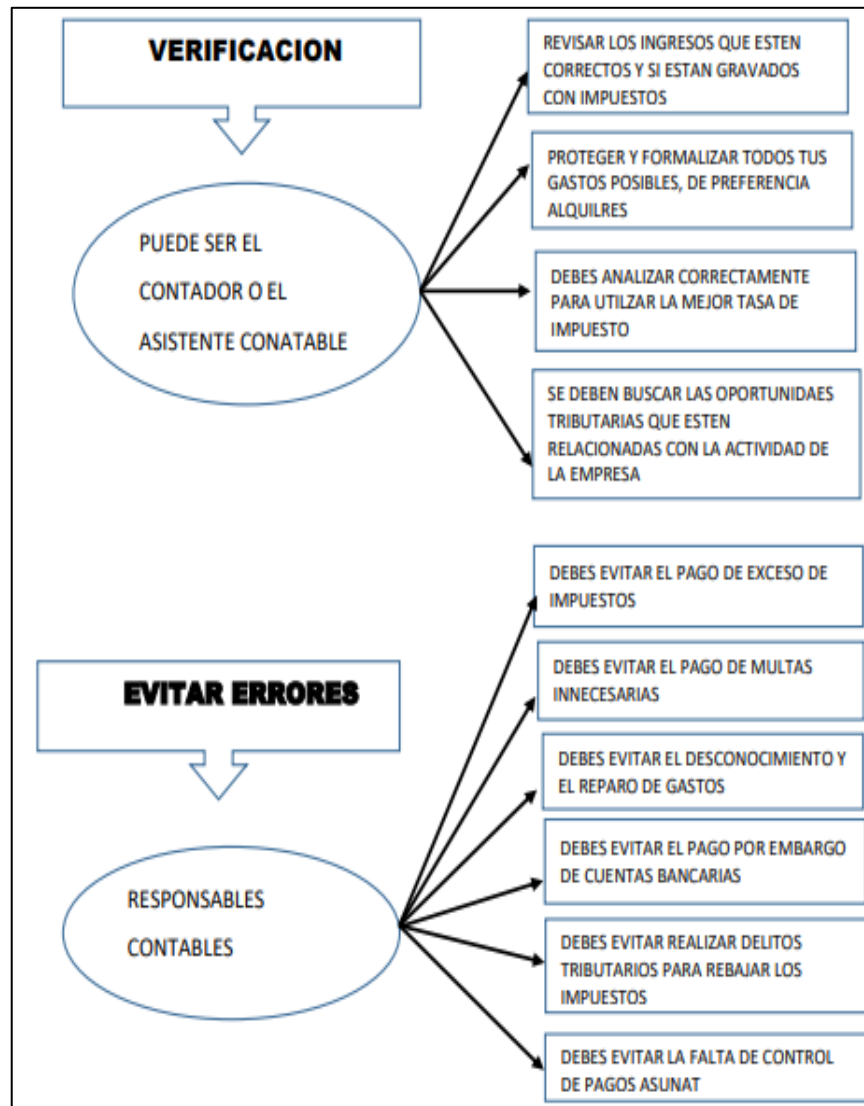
VERIFICACION

PUEDE SER EL CONTADOR O EL ASISTENTE CONATABLE

REVISAR LOS INGRESOS QUE ESTEN CORRECTOS Y SI ESTAN GRAVADOS CON IMPUESTOS

PROTEGER Y FORMALIZAR TODOS TUS GASTOS POSIBLES, DE PREFERENCIA ALQUILRES

DEBES ANALIZAR CORRECTAMENTE PARA UTILZAR LA MEJOR TASA DE IMPUESTO

SE DEBEN BUSCAR LAS OPORTUNIDAES TRIBUTARIAS QUE ESTEN RELACIONADAS CON LA ACTIVIDAD DE LA EMPRESA

EVITAR ERRORES

RESPONSABLES CONTABLES

DEBES EVITAR EL PAGO DE EXCESO DE IMPUESTOS

DEBES EVITAR EL PAGO DE MULTAS INNECESARIAS

DEBES EVITAR EL DESCONOCIMIENTO Y EL REPARO DE GASTOS

DEBES EVITAR EL PAGO POR EMBARGO DE CUENTAS BANCARIAS

DEBES EVITAR REALIZAR DELITOS TRIBUTARIOS PARA REBAJAR LOS IMPUESTOS

DEBES EVITAR LA FALTA DE CONTROL DE PAGOS ASUNAT